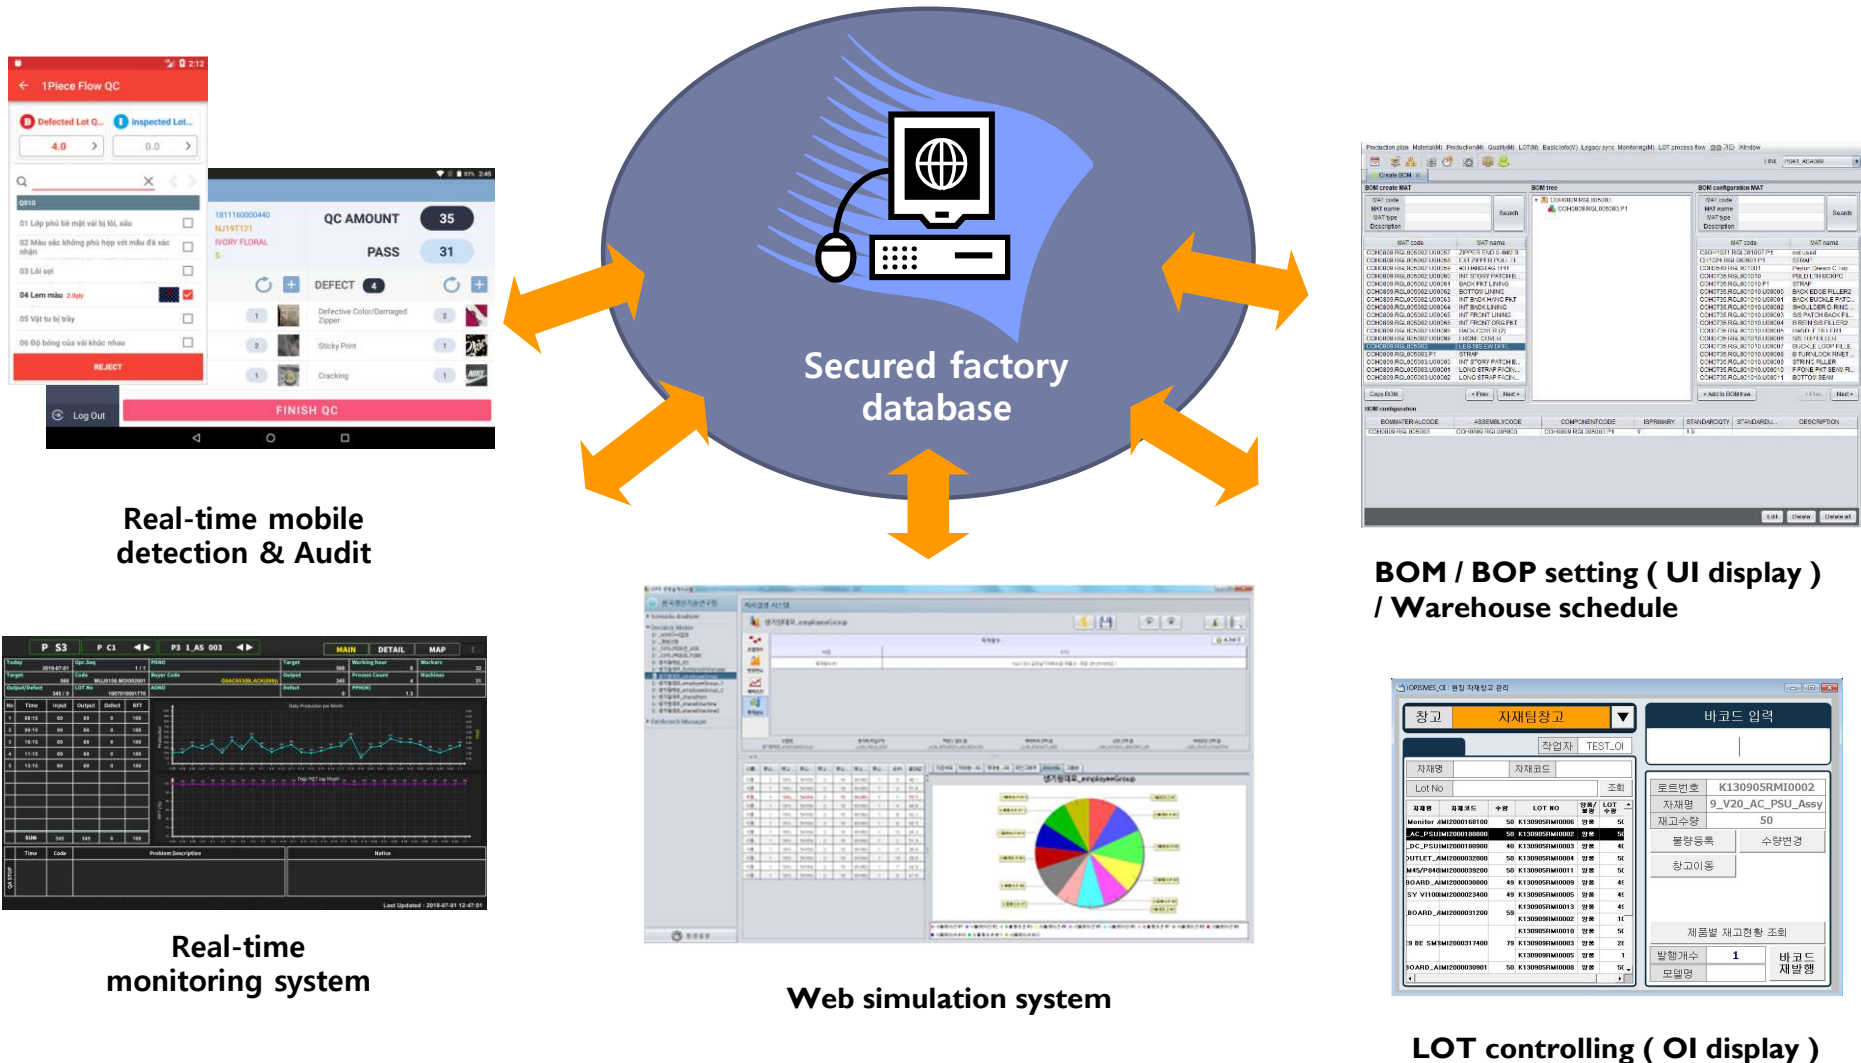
Secured factory database

1Piece Flow QC

Defected Lot Q...

Inspected Lot...

4.0

0.0

01 Lớp phủ bề mặt vải bị lỗi, xấu

02 Màu sắc không phù hợp với mẫu đã xác nhận

03 Lỗi sợi

04 Lem màu

05 Vật tư bị trầy

06 Độ bóng của vải khác nhau

REJECT

Log Out

QC AMOUNT 35

PASS 31

DEFECT 4

Defective Color/Damaged Zipper

Sticky Print

Cracking

FINISH QC

Real-time mobile detection & Audit

BOM / BOP setting ( UI display ) / Warehouse schedule

Real-time monitoring system

Web simulation system

창고 자재팀창고

바코드 입력

작업자 TEST_OI

자재명 자재코드

Lot No 조회

로트번호 K130905RMI0002

자재명 9_V20_AC_PSU_Assy

재고수량 50

불량등록 수량변경

창고이동

제품별 재고현황 조회

발행개수 1

바코드 재발행

모델명

LOT controlling ( OI display )